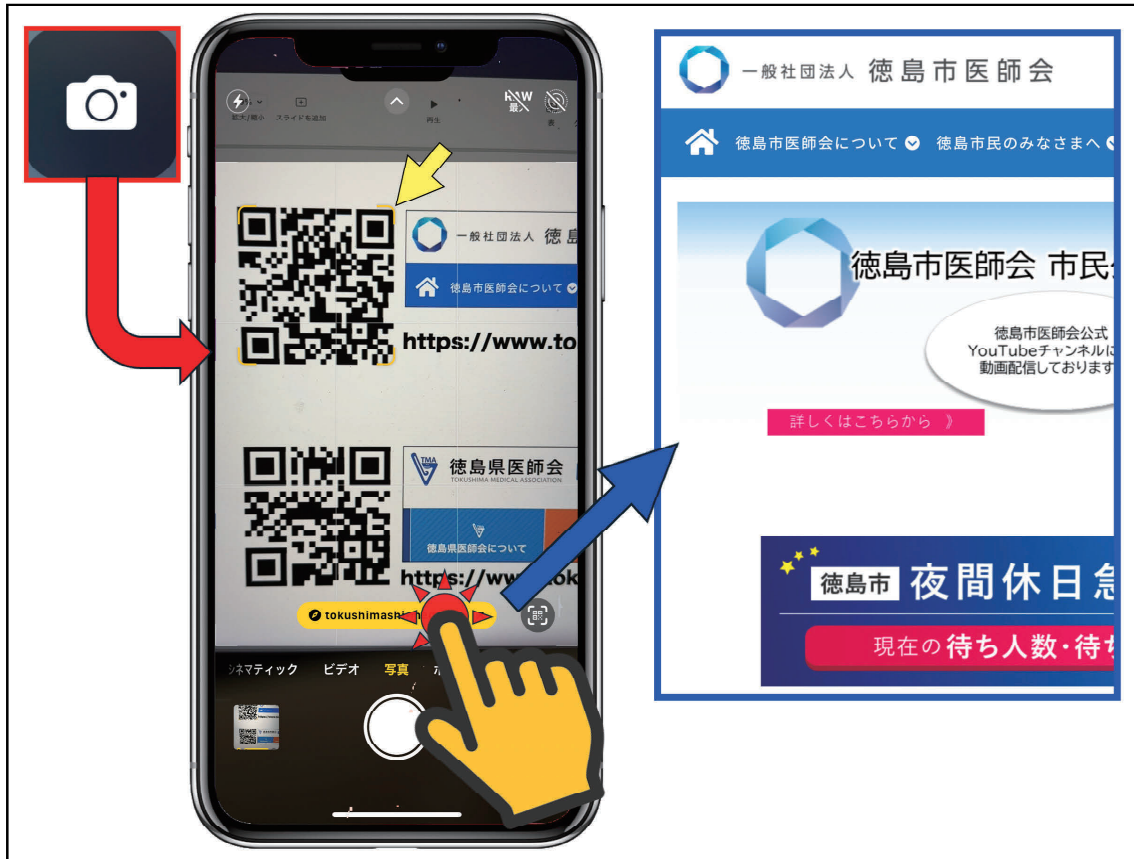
拡大/縮小　スライドを追加　再生　最大

一般社団法人　徳島

徳島市医師会について

https://www.to

徳島県医師会
TOKUSHIMA MEDICAL ASSOCIATION

徳島県医師会について

https://www.tok

tokushimashi

シネマティック　ビデオ　写真

一般社団法人　徳島市医師会

徳島市医師会について　徳島市民のみなさまへ

徳島市医師会 市民

徳島市医師会公式
YouTubeチャンネル
動画配信しております

詳しくはこちらから 》

徳島市　夜間休日

現在の待ち人数・待